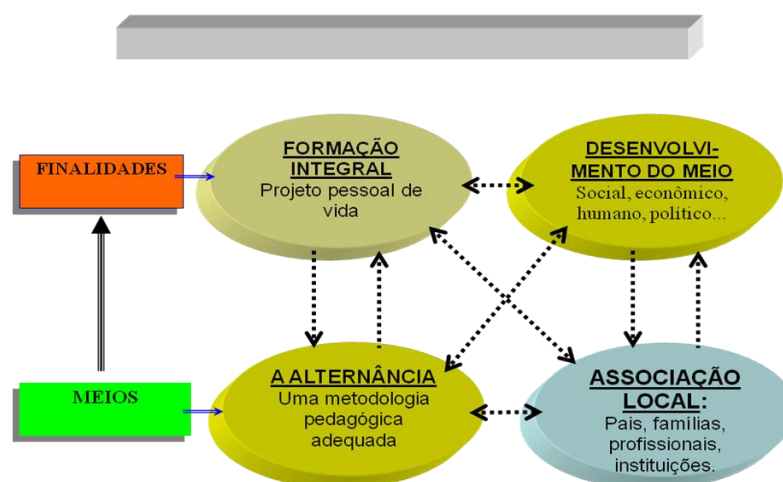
FINALIDADES

FORMAÇÃO INTEGRAL
Projeto pessoal de vida

DESENVOLVIMENTO DO MEIO
Social, econômico, humano, político...

MEIOS

A ALTERNÂNCIA
Uma metodologia pedagógica adequada

ASSOCIAÇÃO LOCAL:
Pais, famílias, profissionais, instituições.